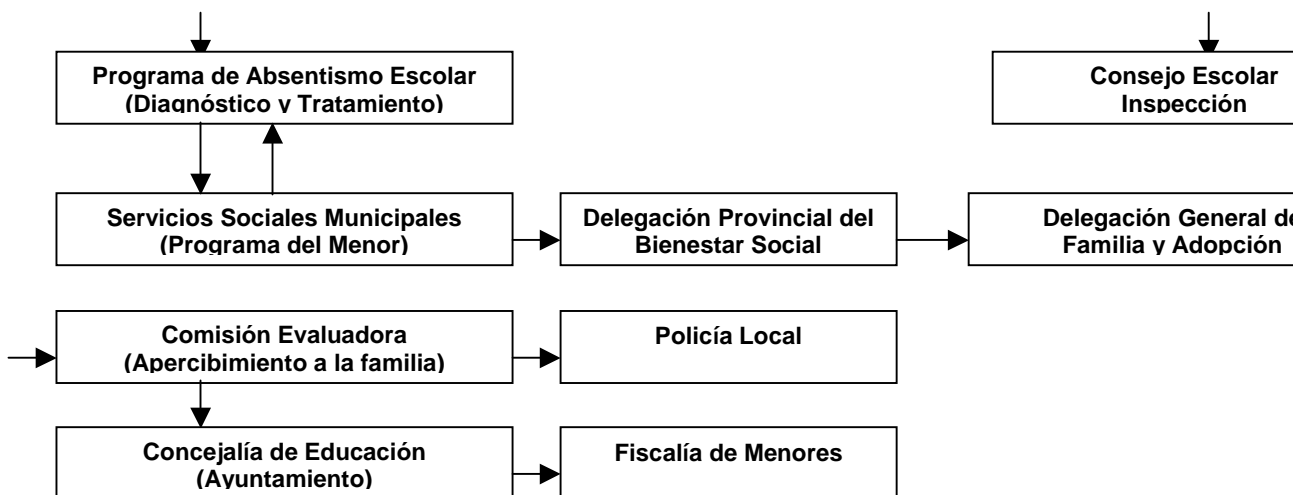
Programa de Absentismo Escolar
(Diagnóstico y Tratamiento)

Consejo Escolar
Inspección

Servicios Sociales Municipales
(Programa del Menor)

Delegación Provincial del
Bienestar Social

Delegación General d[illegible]
Familia y Adopción

Comisión Evaluadora
(Apercibimiento a la familia)

Policía Local

Concejalía de Educación
(Ayuntamiento)

Fiscalía de Menores